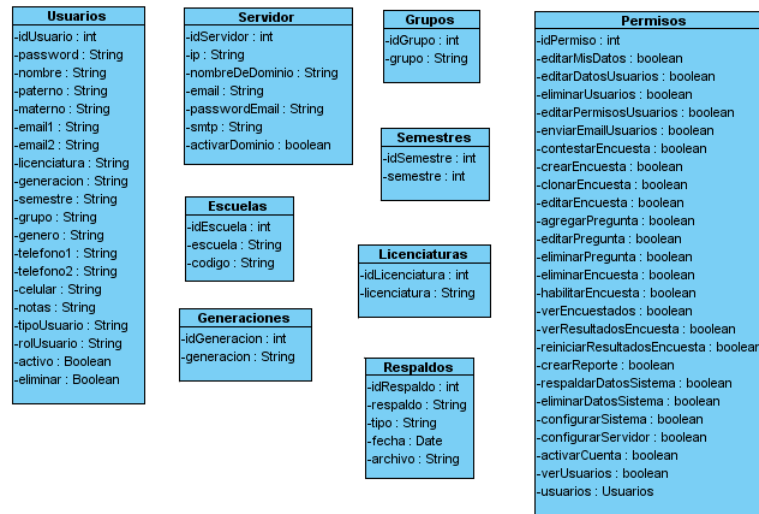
Usuarios
-idUsuario : int
-password : String
-nombre : String
-paterno : String
-materno : String
-email1 : String
-email2 : String
-licenciatura : String
-generacion : String
-semestre : String
-grupo : String
-genero : String
-telefono1 : String
-telefono2 : String
-celular : String
-notas : String
-tipoUsuario : String
-rolUsuario : String
-activo : Boolean
-eliminar : Boolean

Servidor
-idServidor : int
-ip : String
-nombreDeDominio : String
-email : String
-passwordEmail : String
-smtp : String
-activarDominio : boolean

Grupos
-idGrupo : int
-grupo : String

Semestres
-idSemestre : int
-semestre : int

Escuelas
-idEscuela : int
-escuela : String
-codigo : String

Licenciaturas
-idLicenciatura : int
-licenciatura : String

Generaciones
-idGeneracion : int
-generacion : String

Respaldos
-idRespaldo : int
-respaldo : String
-tipo : String
-fecha : Date
-archivo : String

Permisos
-idPermiso : int
-editarMisDatos : boolean
-editarDatosUsuarios : boolean
-eliminarUsuarios : boolean
-editarPermisosUsuarios : boolean
-enviarEmailUsuarios : boolean
-contestarEncuesta : boolean
-crearEncuesta : boolean
-clonarEncuesta : boolean
-editarEncuesta : boolean
-agregarPregunta : boolean
-editarPregunta : boolean
-eliminarPregunta : boolean
-eliminarEncuesta : boolean
-habilitarEncuesta : boolean
-verEncuestados : boolean
-verResultadosEncuesta : boolean
-reiniciarResultadosEncuesta : boolear
-crearReporte : boolean
-respaldarDatosSistema : boolean
-eliminarDatosSistema : boolean
-configurarSistema : boolean
-configurarServidor : boolean
-activarCuenta : boolean
-verUsuarios : boolean
-usuarios : Usuarios